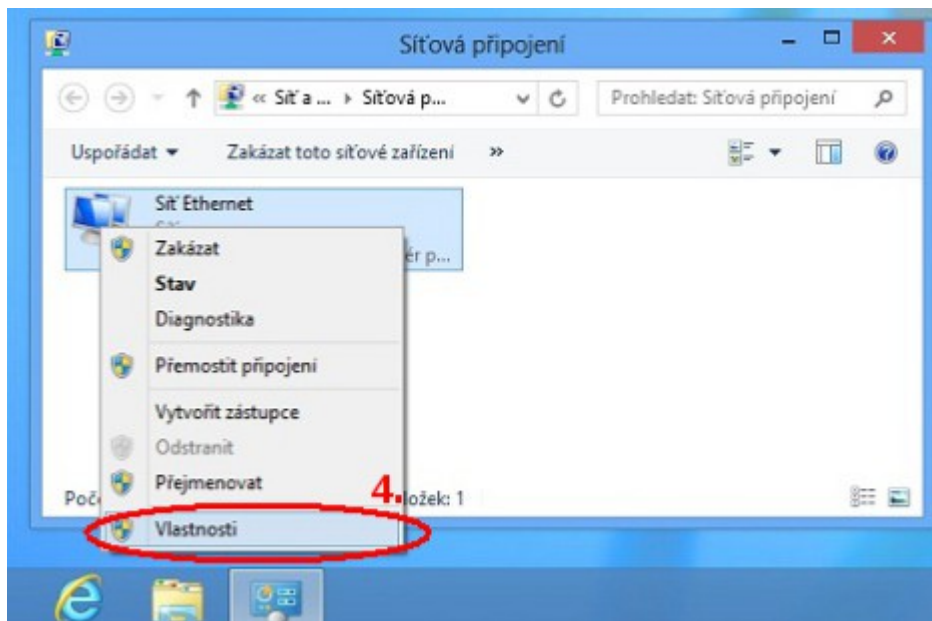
Síťová připojení

« Síť a ... › Síťová p...

Prohledat: Síťová připojení

Uspořádat ▾ Zakázat toto síťové zařízení »

Síť Ethernet

Síť

ér p...

Zakázat

Stav

Diagnostika

Přemostit připojení

Vytvořit zástupce

Odstranit

Přejmenovat

Poč

4.

ožek: 1

Vlastnosti